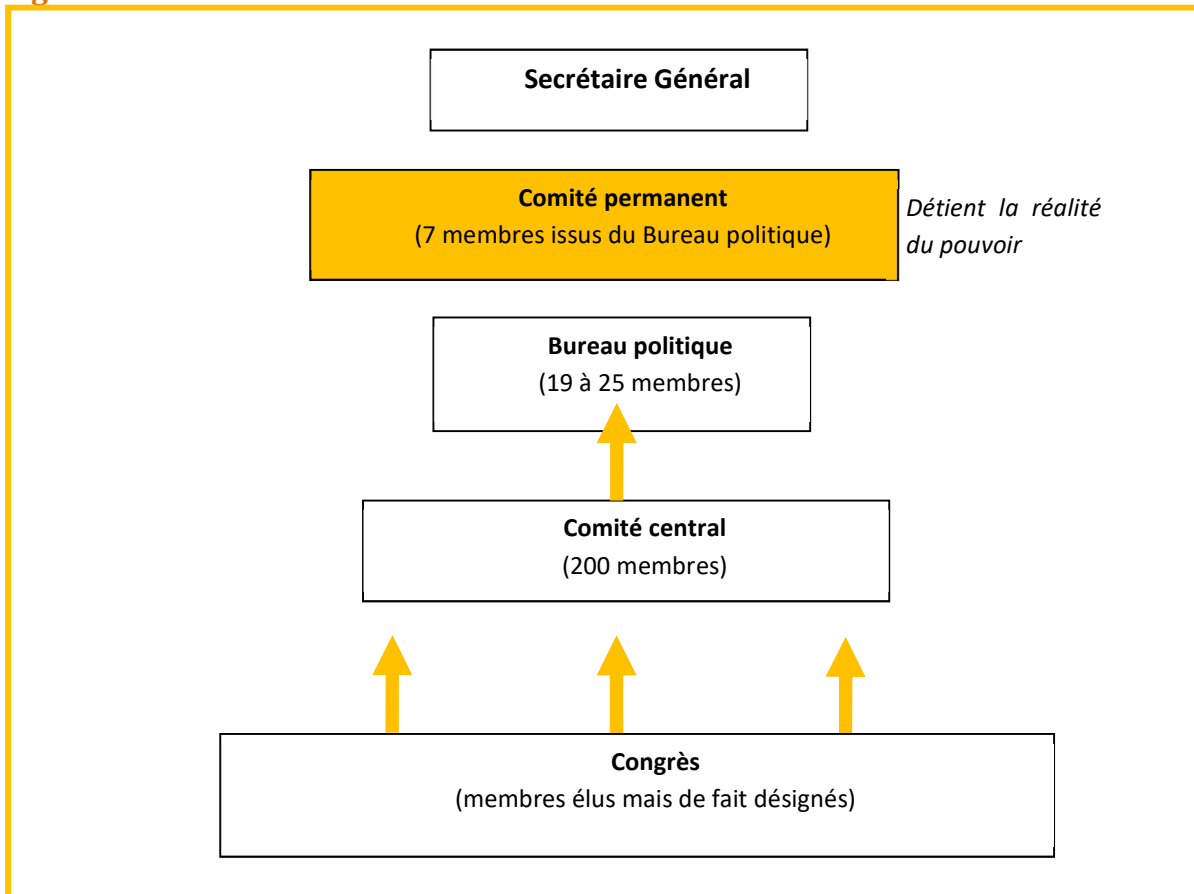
Secrétaire Général

Comité permanent
(7 membres issus du Bureau politique)

Détient la réalité du pouvoir

Bureau politique
(19 à 25 membres)

Comité central
(200 membres)

Congrès
(membres élus mais de fait désignés)